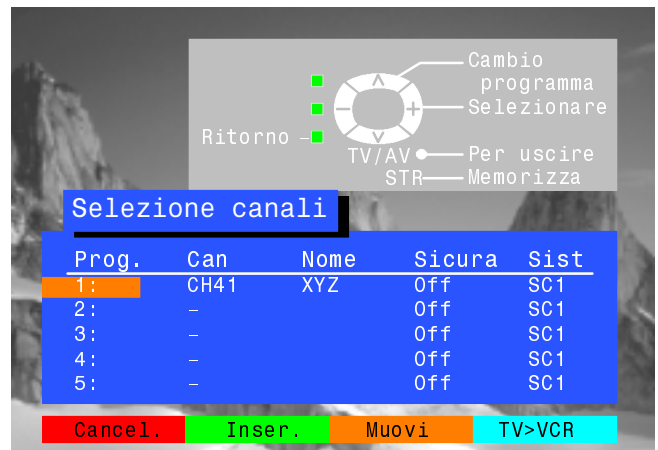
Cambio programma
Selezionare
Ritorno
TV/AV
Per uscire
STR
Memorizza

Selezione canali

| Prog. | Can | Nome | Sicura | Sist |
|---|---|---|---|---|
| 1: | CH41 | XYZ | Off | SC1 |
| 2: | – | | Off | SC1 |
| 3: | – | | Off | SC1 |
| 4: | – | | Off | SC1 |
| 5: | – | | Off | SC1 |

Cancel. Inser. Muovi TV>VCR